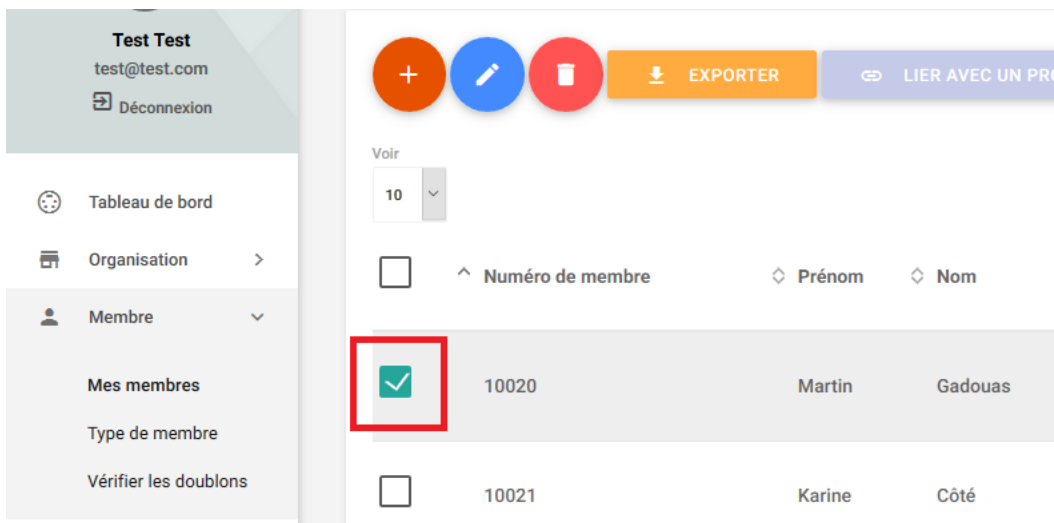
Test Test
test@test.com
Déconnexion

Tableau de bord
Organisation
Membre
Mes membres
Type de membre
Vérifier les doublons

+
EXPORTER
LIER AVEC UN PR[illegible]

Voir
10

| | Numéro de membre | Prénom | Nom |
|---|---|---|---|
| ☑ | 10020 | Martin | Gadouas |
| ☐ | 10021 | Karine | Côté |